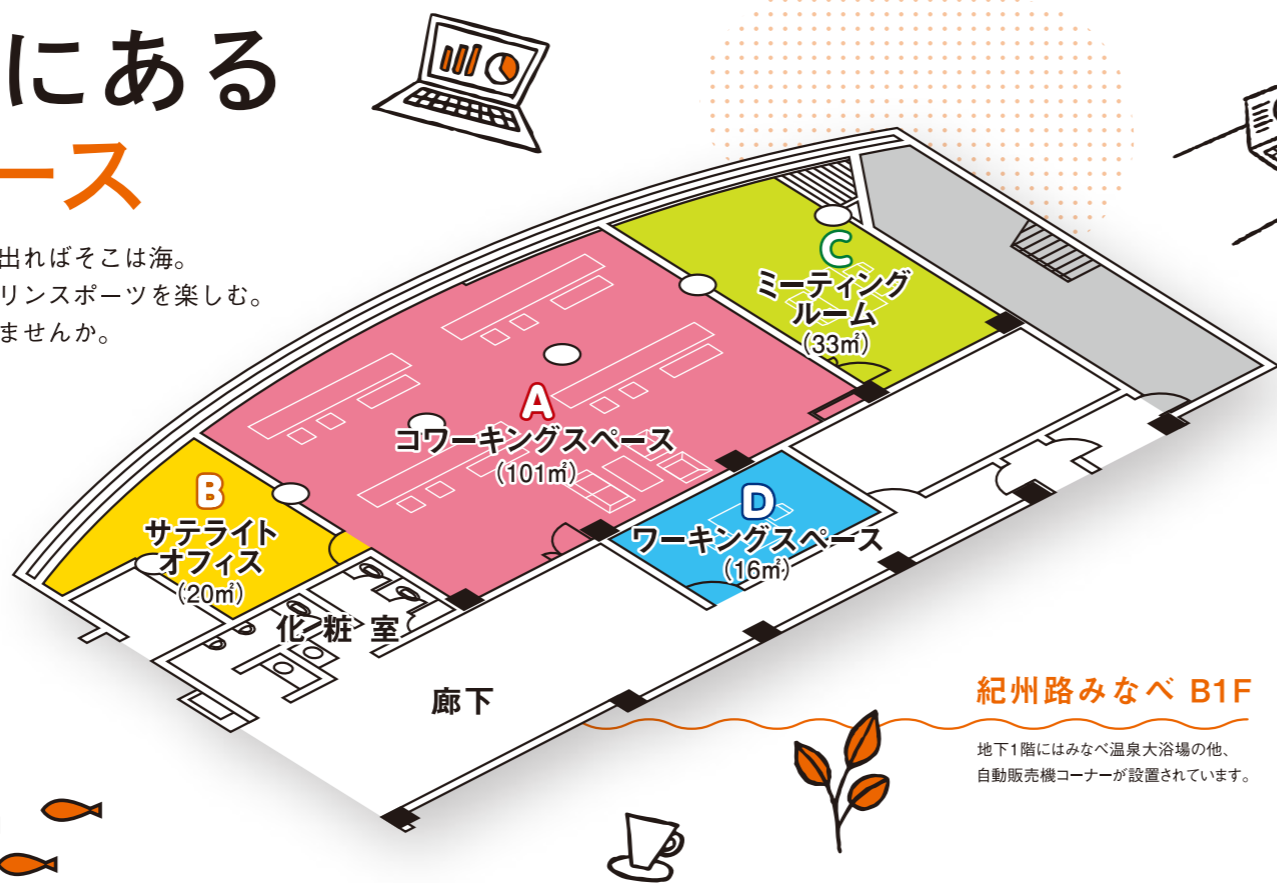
にある
ース

出ればそこは海。
リンスポーツを楽しむ。
ませんか。

C
ミーティング
ルーム
(33㎡)

A
コワーキングスペース
(101㎡)

B
サテライト
オフィス
(20㎡)

D
ワーキングスペース
(16㎡)

化粧室

廊下

紀州路みなべ B1F

地下1階にはみなべ温泉大浴場の他、
自動販売機コーナーが設置されています。